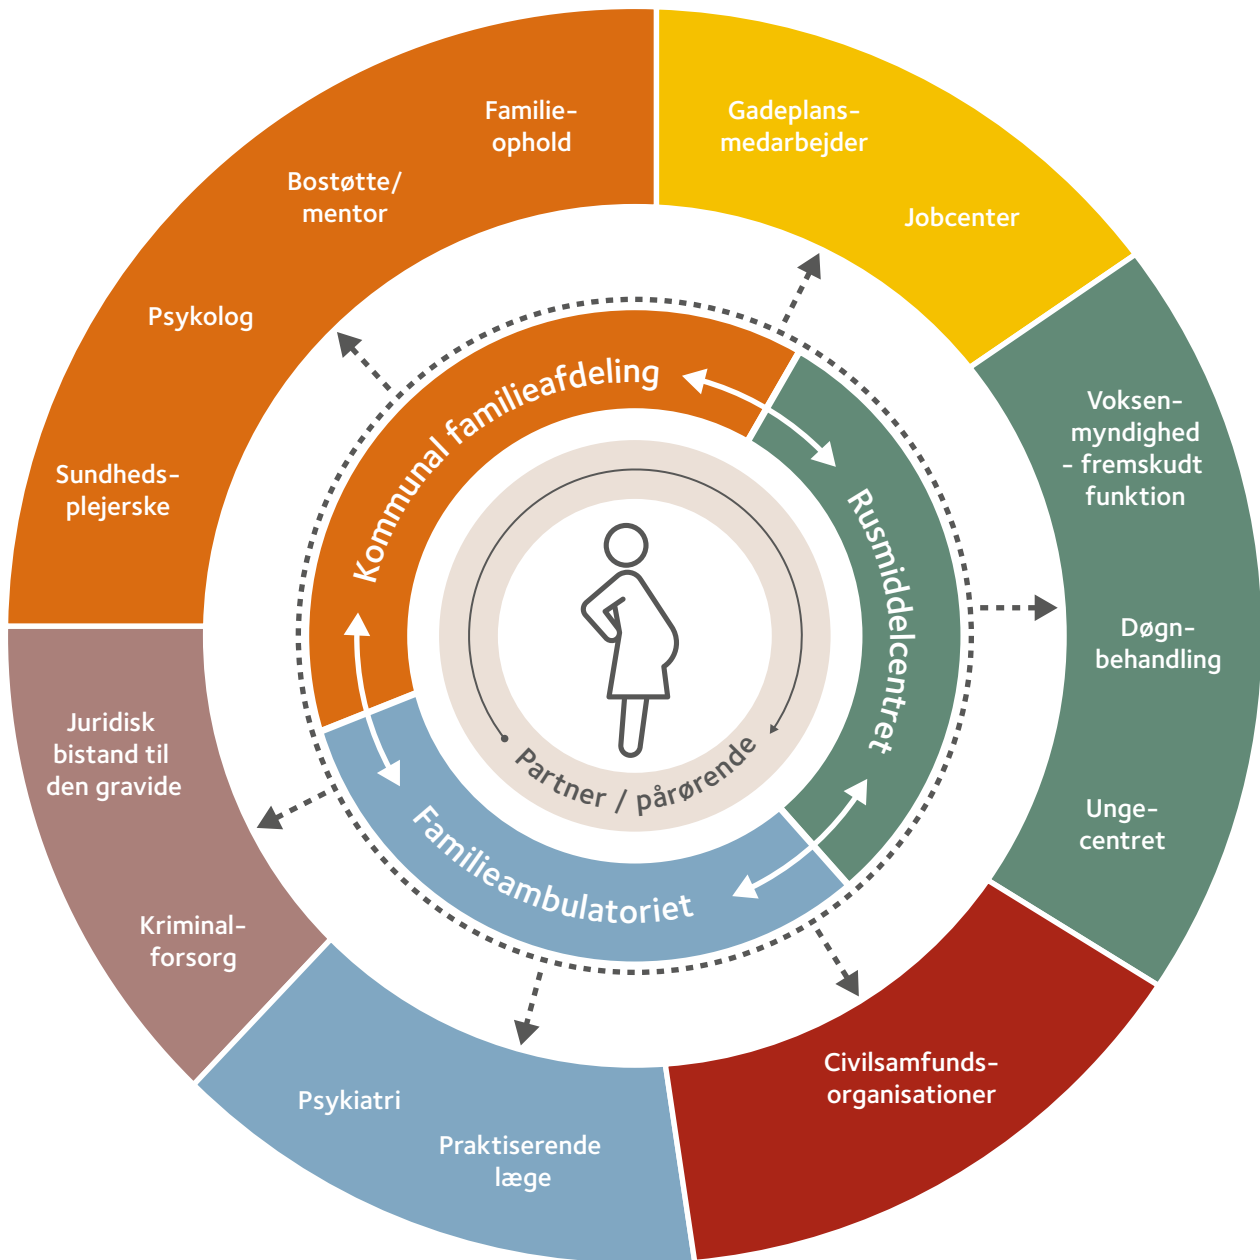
Familie-ophold

Bostøtte/ mentor

Psykolog

Sundheds-plejerske

Gadeplans-medarbejder

Jobcenter

Voksen-myndighed - fremskudt funktion

Døgn-behandling

Unge-centret

Civilsamfunds-organisationer

Psykiatri

Praktiserende læge

Juridisk bistand til den gravide

Kriminal-forsorg

Kommunal familieafdeling

Rusmiddelcentret

Familieambulatoriet

Partner / pårørende